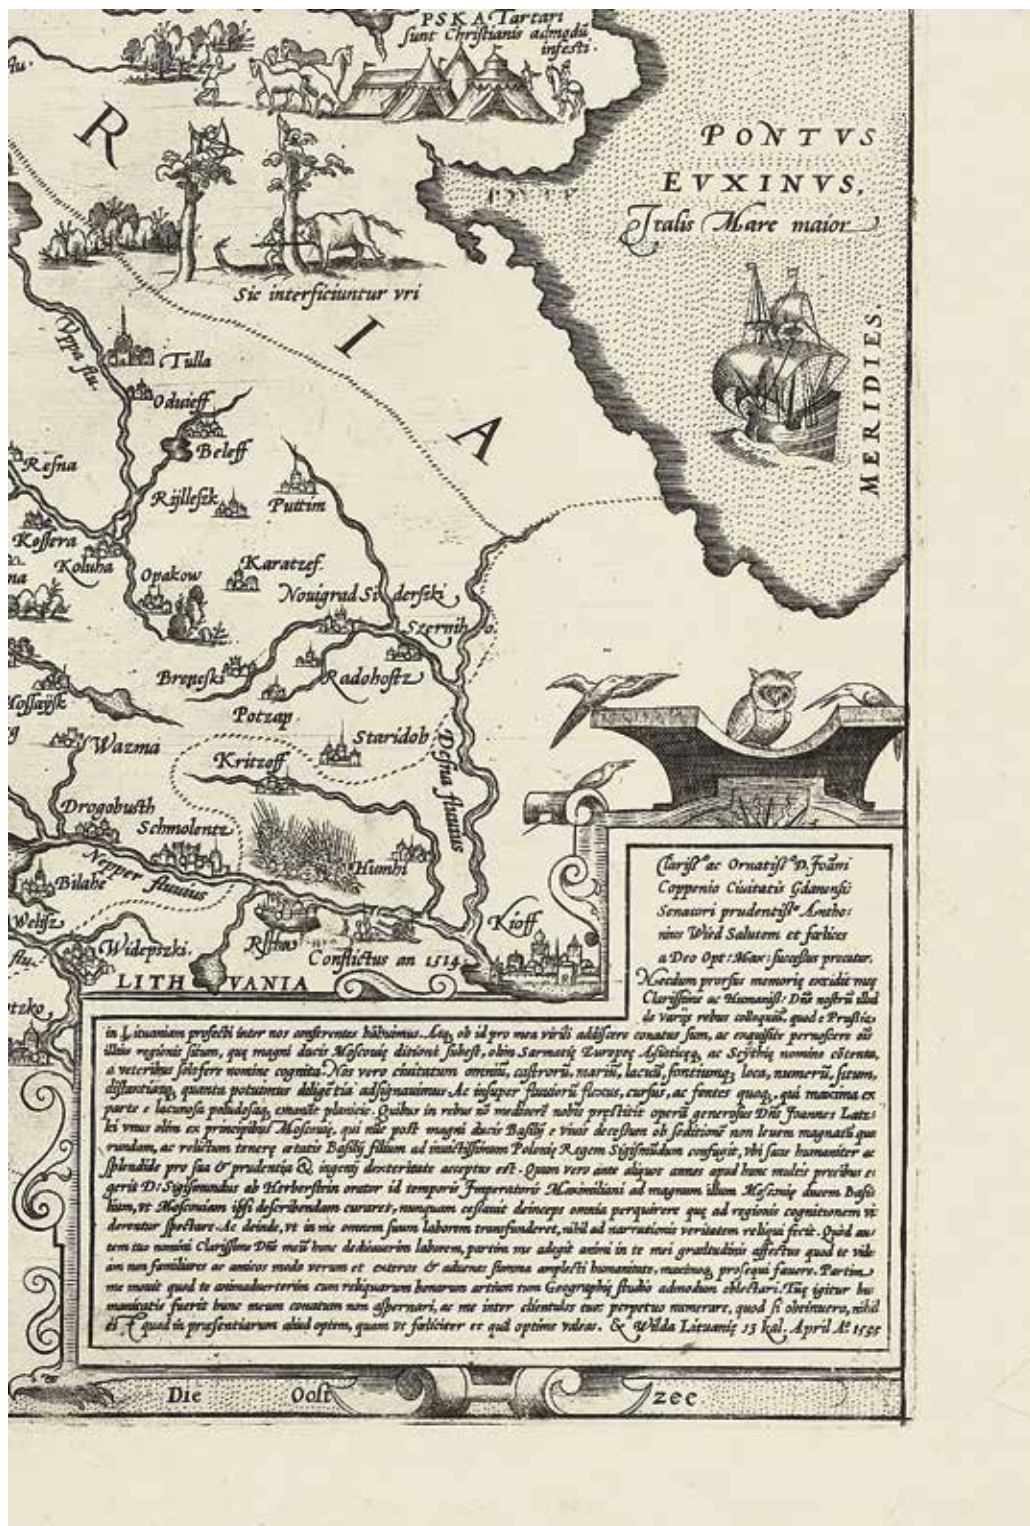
PSKA Tartari sunt Christianis admodū infesti.

R

I

A

PONTVS EVXINVS, Italis Mare maior

MERIDIES.

Sic interficiuntur vri

Vppa flu.

Tulla

Oduieff

Beleff

Resna

Rijlleszk

Puttim

Kossera

Koluha

Opakow

Karatzef.

Nouigrad Siderski

Szernihow

Brepeski

Radohostz

Potzap

Mossaysk

Wazma

Staridob

Desna fluuius

Kritzeff

Drogobusth

Schmolentz

Humni

Nepper fluuius

Bilahe

Welisz

Widepzki.

Risthos

Kioff

Conflictus an 1514.

LITHVANIA

Clariss.o ac Ornatiss.o D. Ioāni Coppenio Ciuitatis Gdanensis Senatori prudentiss.o Antho: nius Wied Salutem et fœlices a Deo Opt: Max: successus precatur.

Needum prorsus memoriæ excidit mea Clarissime ac Humaniss: Dñe nostrū illud de variis rebus colloquiū. quod e Prussia in Lituaniam profecti inter nos conserentes habuimus. Atq, ob id pro mea virili addiscere conatus sum, ac exquisite peruestigare ad illius regionis situm, quæ magni ducis Moscouiæ ditioni subest, olim Sarmatiæ Europeæ Asiaticæq, ac Scythiæ nomine cēsenta, a veteribus solisque nomine cognita. Nos vero ciuitatum omniū, castrorū. mariū, lacuū, fontiumq, loca, numerū, situm, distantiamq, quanta potuimus diligētia adsignauimus Ac insuper fluuiorū flexus, cursus, ac fontes quoq, quā maxima ex parte e lacunosa paludosaq, emanāt planicie. Quibus in rebus nō mediocrē nobis præstitit operā generosus Dñs Ioannes Latz: ki vnus olim ex principibus Moscouiæ. qui illic post magni ducis Basilij e viuis decessum ob seditionē non leuem magnatū quo rundam, ac relictum teneræ ætatis Basilij filium ad inuictissimum Poloniæ Regem Sigismūdum confugit, vbi satis humaniter ac splendide pro sua & prudentia & ingenij dexteritate acceptus est. Quum vero ante aliquot annos apud hunc multis precibus e: gerit D: Sigismundus ab Herberstein orator id temporis Imperatoris Maximiliani ad magnum illum Moscouiæ ducem Basi lium, vt Moscouiam ipsi describendam curaret, nunquam cessauit deinceps omnia perquirere quæ ad regionis cognitionem vi derentur spectare. Ac deinde, vt in me omnem suum laborem transfunderet, nihil ad narrationis veritatem reliqui fecit. Quod au tem tuo nomini Clarissime Dñe meū hunc dedicauerim laborem, partim me adegit animi in te mei gratitudinis affectus quod te vide am non familiares ac amicos modo verum et exteros & aduenas summa amplecti humanitate, maximeq, prosequi fauore. Partim me mouit quod te animaduerterim cum reliquarum bonarum artium tum Geographiæ studio admodum oblectari. Tuæ igitur hu manitatis fuerit hunc meum conatum non aspernari, ac me inter clientulos tuos perpetuo numerare, quod si obtinuero, nihil est quod in præsentiarum aliud optem, quam vt fœliciter et quā optime valeas. Ex Wilda Lituaniæ 13 kal. April A.o 1555

Die Oost Zee